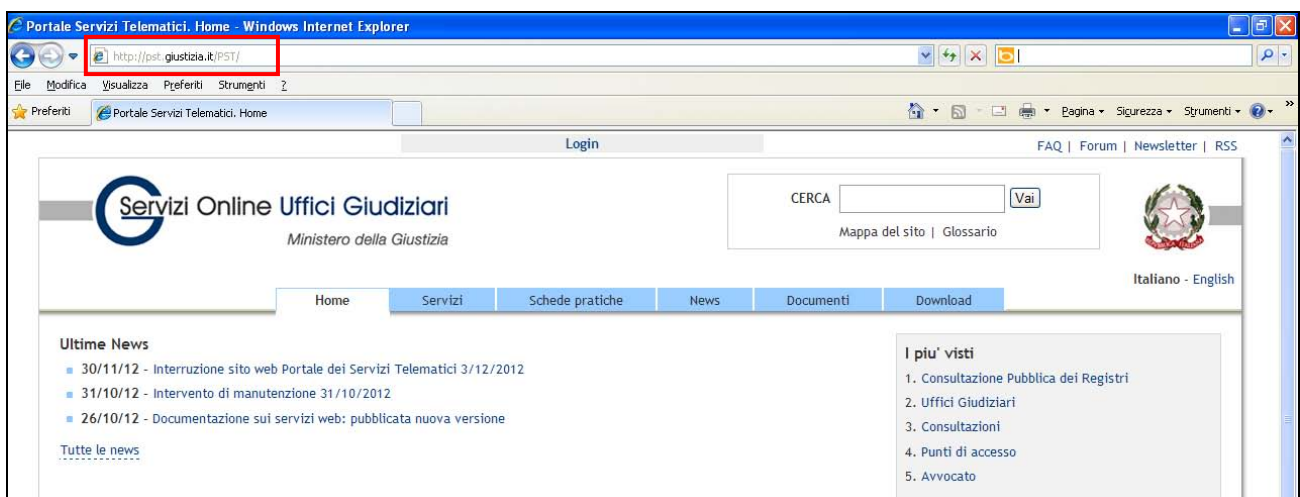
Portale Servizi Telematici. Home - Windows Internet Explorer

http://pst.giustizia.it/PST/

File Modifica Visualizza Preferiti Strumenti ?

Preferiti | Portale Servizi Telematici. Home

Pagina ▾ Sicurezza ▾ Strumenti ▾

Login

FAQ | Forum | Newsletter | RSS

Servizi Online Uffici Giudiziari
Ministero della Giustizia

CERCA [Vai]
Mappa del sito | Glossario

Italiano - English

Home | Servizi | Schede pratiche | News | Documenti | Download

Ultime News
30/11/12 - Interruzione sito web Portale dei Servizi Telematici 3/12/2012
31/10/12 - Intervento di manutenzione 31/10/2012
26/10/12 - Documentazione sui servizi web: pubblicata nuova versione

Tutte le news

I piu' visti
1. Consultazione Pubblica dei Registri
2. Uffici Giudiziari
3. Consultazioni
4. Punti di accesso
5. Avvocato